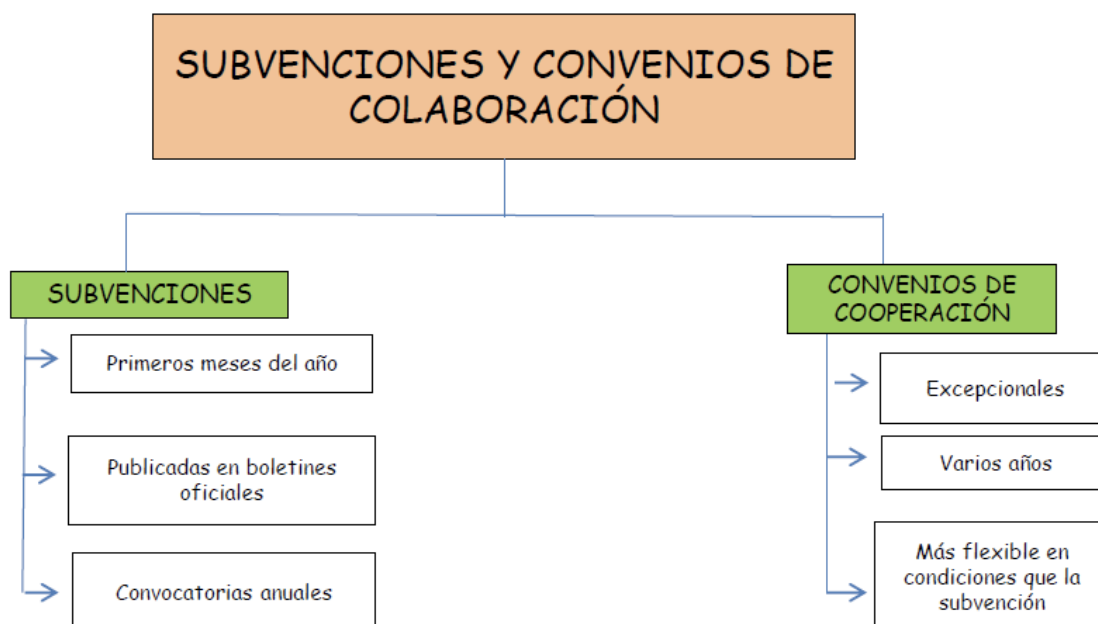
SUBVENCIONES Y CONVENIOS DE COLABORACIÓN

SUBVENCIONES

Primeros meses del año

Publicadas en boletines oficiales

Convocatorias anuales

CONVENIOS DE COOPERACIÓN

Excepcionales

Varios años

Más flexible en condiciones que la subvención